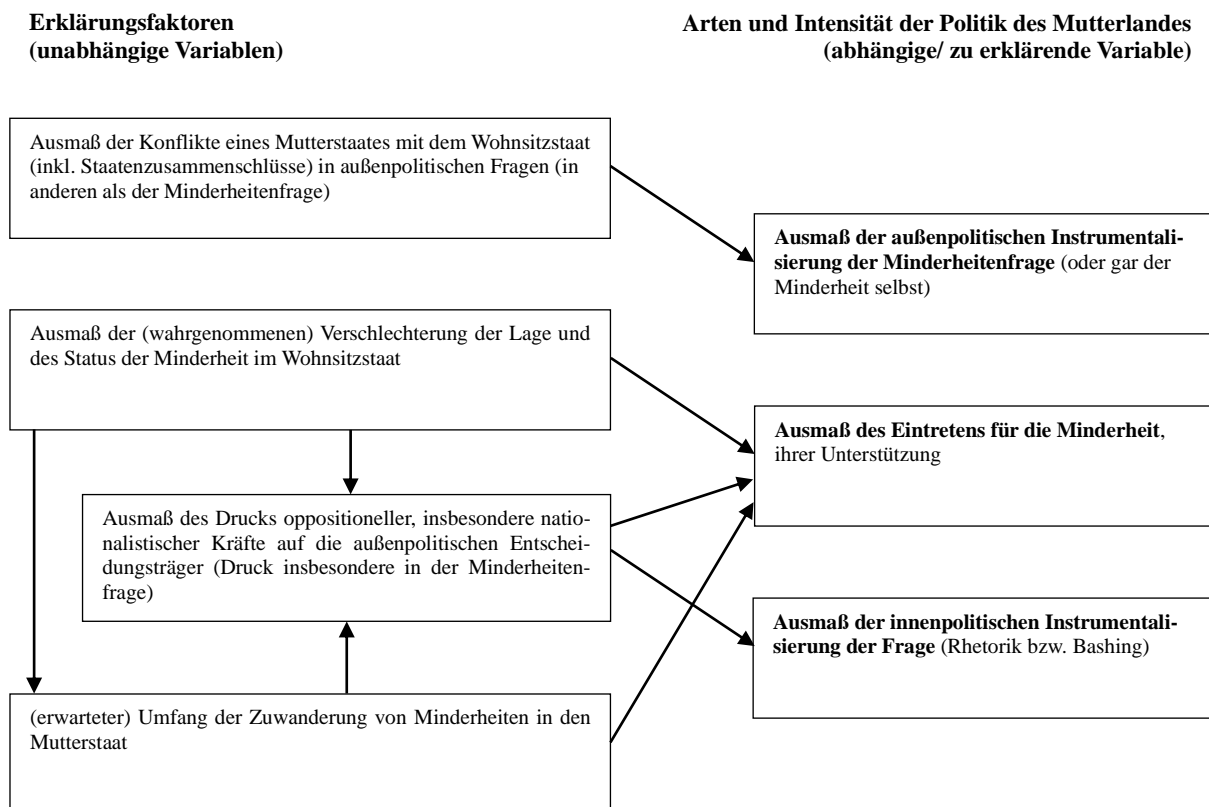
**Erklärungsfaktoren (unabhängige Variablen)**

**Arten und Intensität der Politik des Mutterlandes (abhängige/ zu erklärende Variable)**

Ausmaß der Konflikte eines Mutterstaates mit dem Wohnsitzstaat (inkl. Staatenzusammenschlüsse) in außenpolitischen Fragen (in anderen als der Minderheitenfrage)

**Ausmaß der außenpolitischen Instrumentalisierung der Minderheitenfrage** (oder gar der Minderheit selbst)

Ausmaß der (wahrgenommenen) Verschlechterung der Lage und des Status der Minderheit im Wohnsitzstaat

**Ausmaß des Eintretens für die Minderheit**, ihrer Unterstützung

Ausmaß des Drucks oppositioneller, insbesondere nationalistischer Kräfte auf die außenpolitischen Entscheidungsträger (Druck insbesondere in der Minderheitenfrage)

**Ausmaß der innenpolitischen Instrumentalisierung der Frage** (Rhetorik bzw. Bashing)

(erwarteter) Umfang der Zuwanderung von Minderheiten in den Mutterstaat